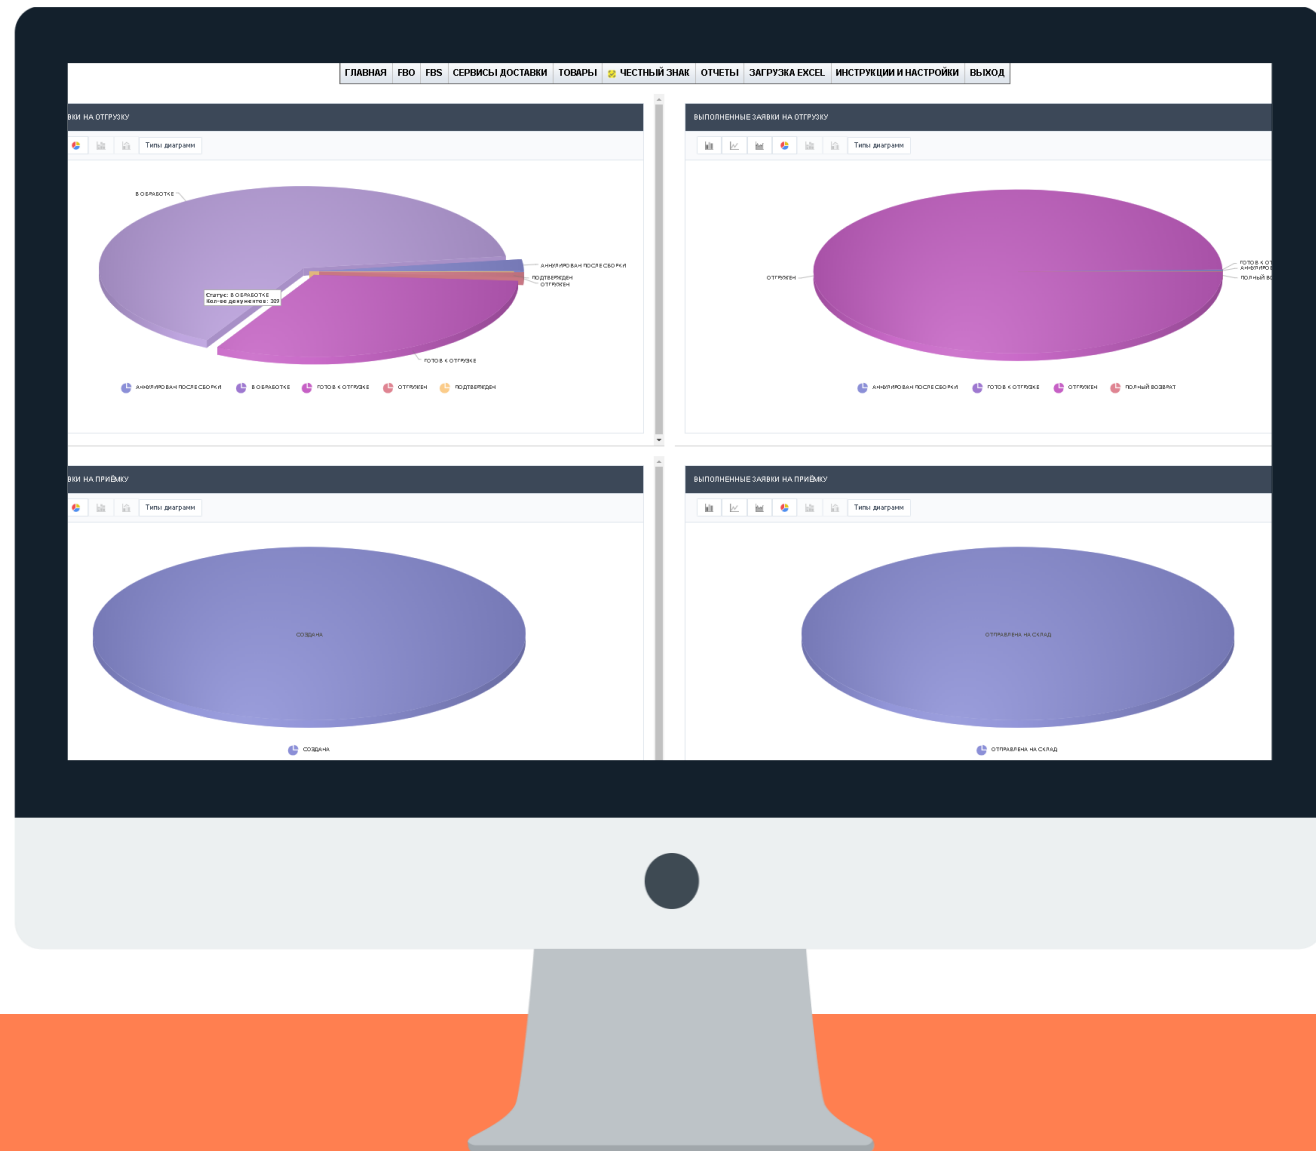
ГЛАВНАЯ | FBO | FBS | СЕРВИСЫ ДОСТАВКИ | ТОВАРЫ | ЧЕСТНЫЙ ЗНАК | ОТЧЕТЫ | ЗАГРУЗКА EXCEL | ИНСТРУКЦИИ И НАСТРОЙКИ | ВЫХОД

ВКИ НА ОТГРУЗКУ

Типы диаграмм

В ОБРАБОТКЕ
АННУЛИРОВАН ПОСЛЕ СБОРКИ
ПОДТВЕРЖДЕН
ОТГРУЖЕН
Статус: В ОБРАБОТКЕ
Кол-во документов: 309
ГОТОВ К ОТГРУЗКЕ

АННУЛИРОВАН ПОСЛЕ СБОРКИ
В ОБРАБОТКЕ
ГОТОВ К ОТГРУЗКЕ
ОТГРУЖЕН
ПОДТВЕРЖДЕН

ВЫПОЛНЕННЫЕ ЗАЯВКИ НА ОТГРУЗКУ

Типы диаграмм

ОТГРУЖЕН
ГОТОВ К ОТ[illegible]
АННУЛИРО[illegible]
ПОЛНЫЙ ВО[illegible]

АННУЛИРОВАН ПОСЛЕ СБОРКИ
ГОТОВ К ОТГРУЗКЕ
ОТГРУЖЕН
ПОЛНЫЙ ВОЗВРАТ

ВКИ НА ПРИЁМКУ

Типы диаграмм

СОЗДАНА

СОЗДАНА

ВЫПОЛНЕННЫЕ ЗАЯВКИ НА ПРИЁМКУ

Типы диаграмм

ОТПРАВЛЕНА НА СКЛАД

ОТПРАВЛЕНА НА СКЛАД